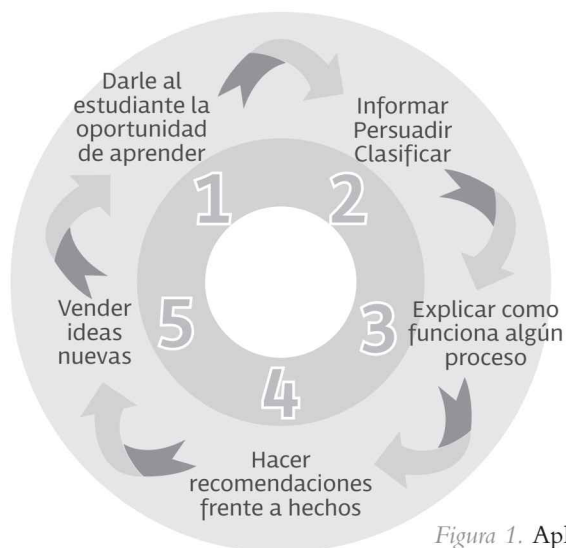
Darle al estudiante la oportunidad de aprender

1

Informar Persuadir Clasificar

2

Explicar como funciona algún proceso

3

4

Hacer recomendaciones frente a hechos

5

Vender ideas nuevas

*Figura 1.* Ap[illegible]